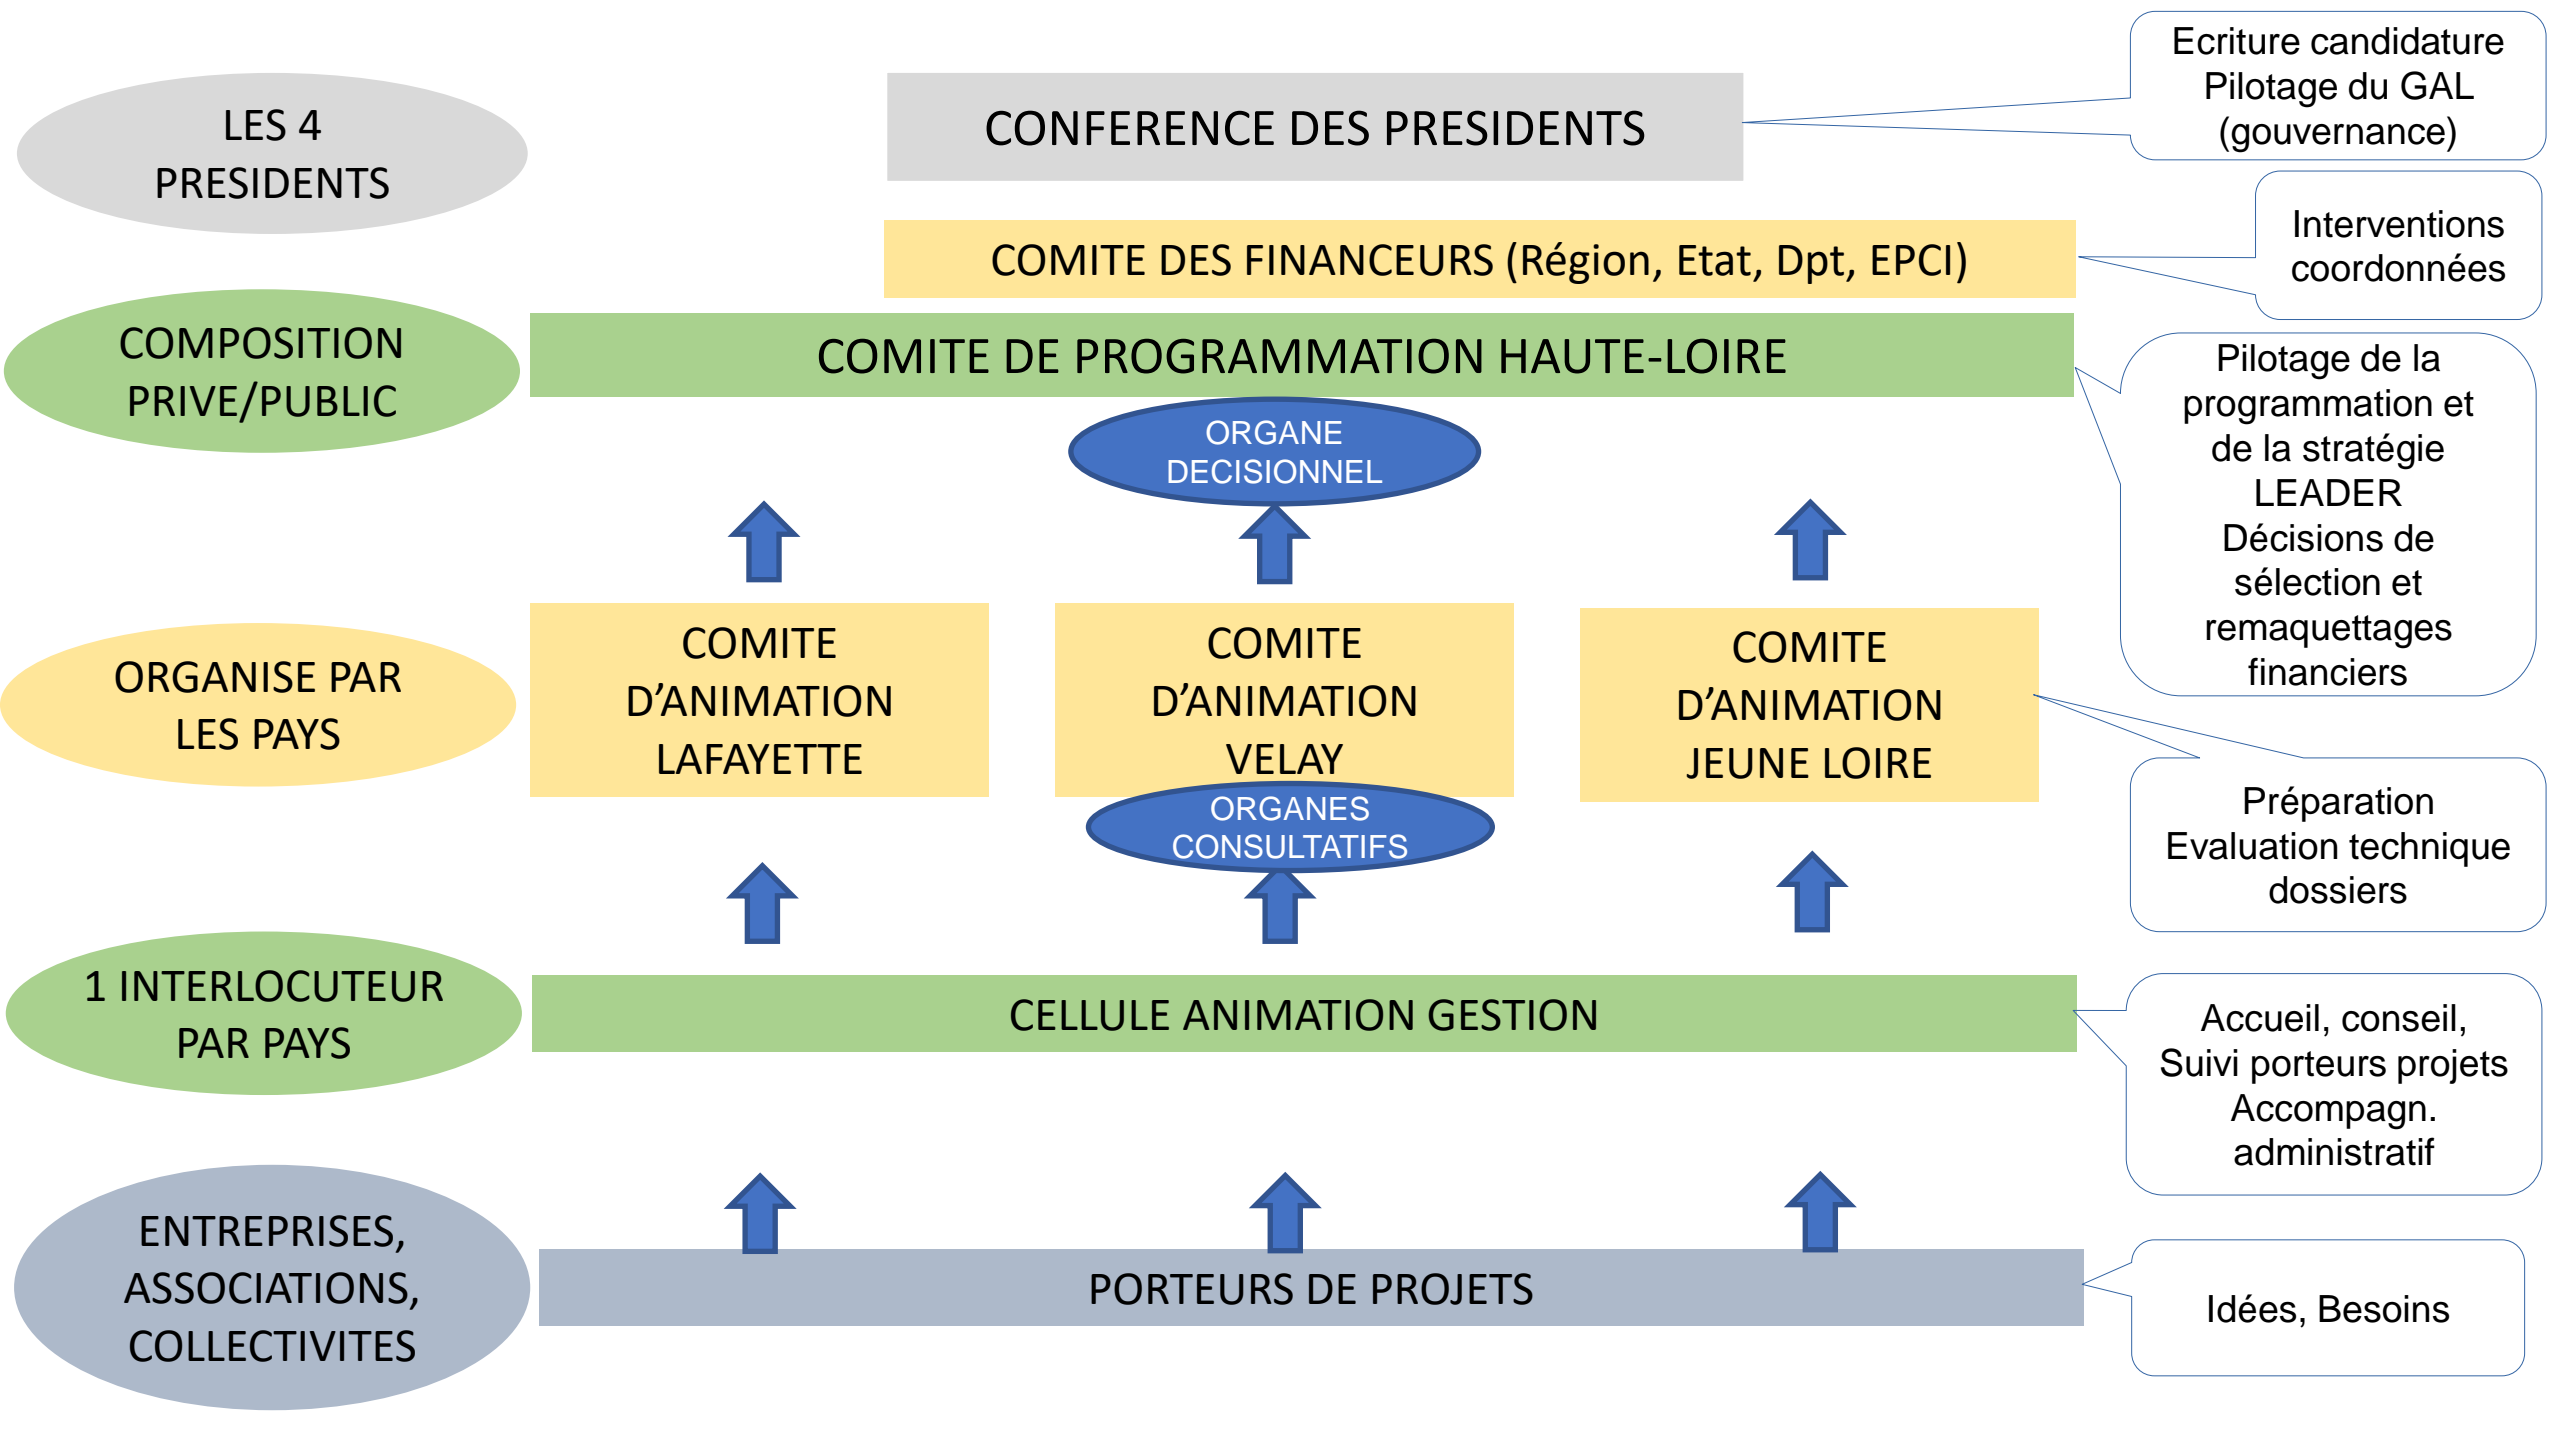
LES 4 PRESIDENTS

CONFERENCE DES PRESIDENTS

Ecriture candidature
Pilotage du GAL
(gouvernance)

COMITE DES FINANCEURS (Région, Etat, Dpt, EPCI)

Interventions coordonnées

COMPOSITION PRIVE/PUBLIC

COMITE DE PROGRAMMATION HAUTE-LOIRE

Pilotage de la programmation et de la stratégie LEADER
Décisions de sélection et remaquettages financiers

ORGANE DECISIONNEL

ORGANISE PAR LES PAYS

COMITE D'ANIMATION LAFAYETTE

COMITE D'ANIMATION VELAY

COMITE D'ANIMATION JEUNE LOIRE

ORGANES CONSULTATIFS

Préparation
Evaluation technique dossiers

1 INTERLOCUTEUR PAR PAYS

CELLULE ANIMATION GESTION

Accueil, conseil,
Suivi porteurs projets
Accompagn. administratif

ENTREPRISES, ASSOCIATIONS, COLLECTIVITES

PORTEURS DE PROJETS

Idées, Besoins